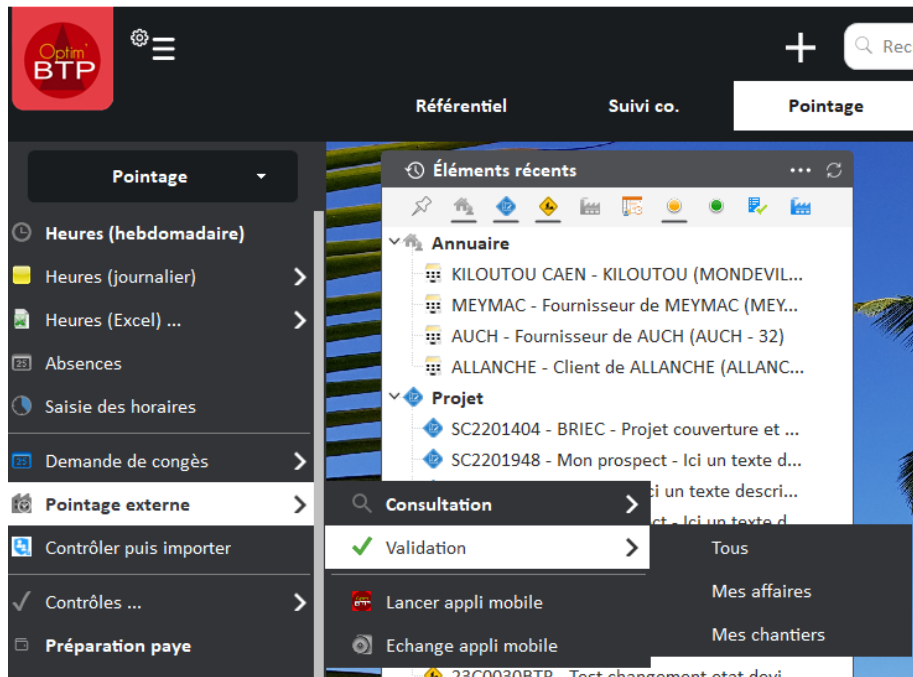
Optim BTP

Rec

Référentiel
Suivi co.
Pointage

Pointage

Heures (hebdomadaire)
Heures (journalier)
Heures (Excel) ...
Absences
Saisie des horaires
Demande de congés
Pointage externe
Contrôler puis importer
Contrôles ...
Préparation paye

Éléments récents

Annuaire
KILOUTOU CAEN - KILOUTOU (MONDEVIL...
MEYMAC - Fournisseur de MEYMAC (MEY...
AUCH - Fournisseur de AUCH (AUCH - 32)
ALLANCHE - Client de ALLANCHE (ALLANC...
Projet
SC2201404 - BRIEC - Projet couverture et ...
SC2201948 - Mon prospect - Ici un texte d...
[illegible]i un texte descri...
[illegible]ct - Ici un texte d...
23C0030BTP - Test changement etat devi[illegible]

Consultation
Validation
Lancer appli mobile
Echange appli mobile

Tous
Mes affaires
Mes chantiers